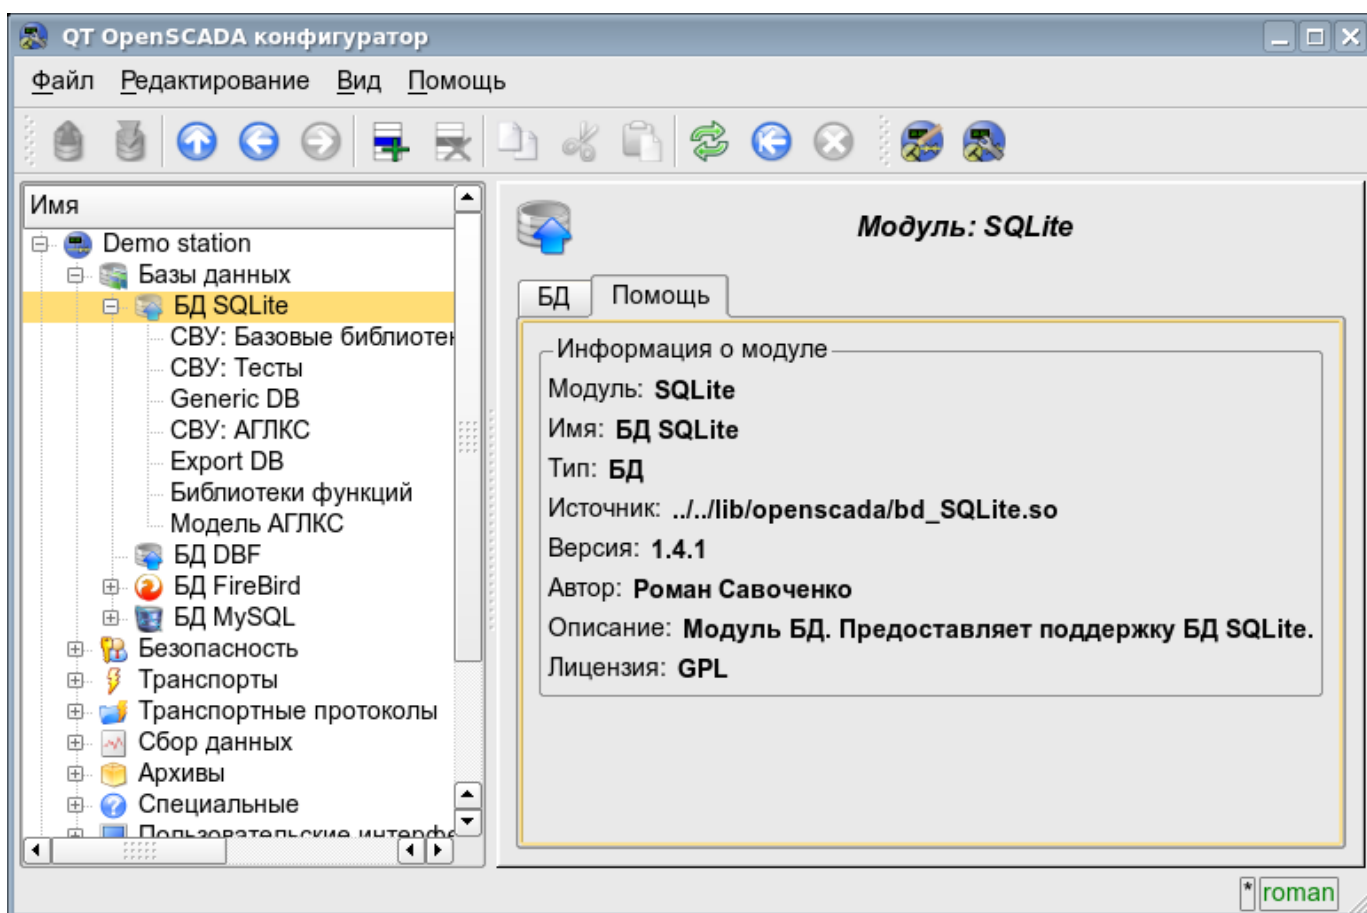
QT OpenSCADA конфигуратор

Файл Редактирование Вид Помощь

Имя

Demo station
Базы данных
БД SQLite
СВУ: Базовые библиотек
СВУ: Тесты
Generic DB
СВУ: АГЛКС
Export DB
Библиотеки функций
Модель АГЛКС
БД DBF
БД FireBird
БД MySQL
Безопасность
Транспорты
Транспортные протоколы
Сбор данных
Архивы
Специальные
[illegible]

Модуль: SQLite

БД
Помощь

Информация о модуле
Модуль: SQLite
Имя: БД SQLite
Тип: БД
Источник: ../../lib/openscada/bd_SQLite.so
Версия: 1.4.1
Автор: Роман Савоченко
Описание: Модуль БД. Предоставляет поддержку БД SQLite.
Лицензия: GPL

* roman